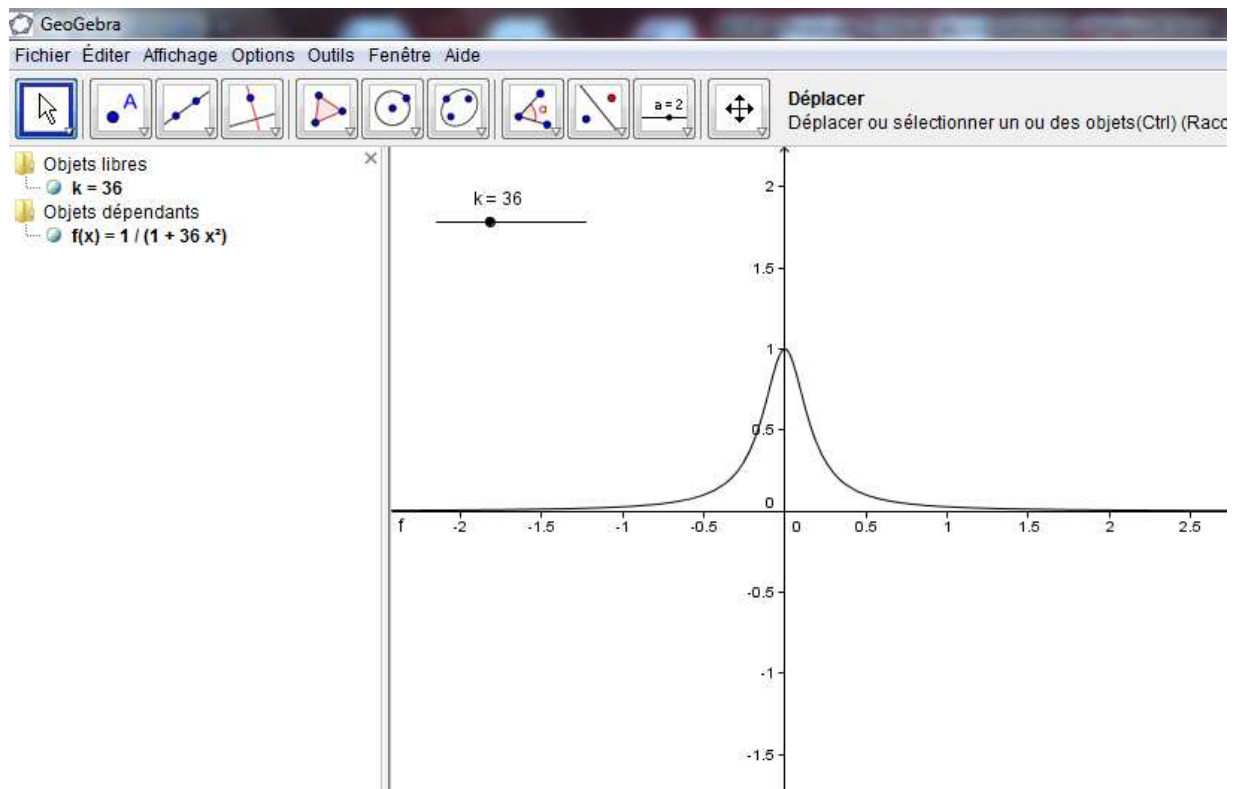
GeoGebra

Fichier Éditer Affichage Options Outils Fenêtre Aide

A

a = 2

Déplacer
Déplacer ou sélectionner un ou des objets(Ctrl) (Racc

Objets libres
k = 36
Objets dépendants
f(x) = 1 / (1 + 36 x²)

k = 36

2
1.5
1
0.5
0
-0.5
-1
-1.5

f
-2
-1.5
-1
-0.5
0
0.5
1
1.5
2
2.5